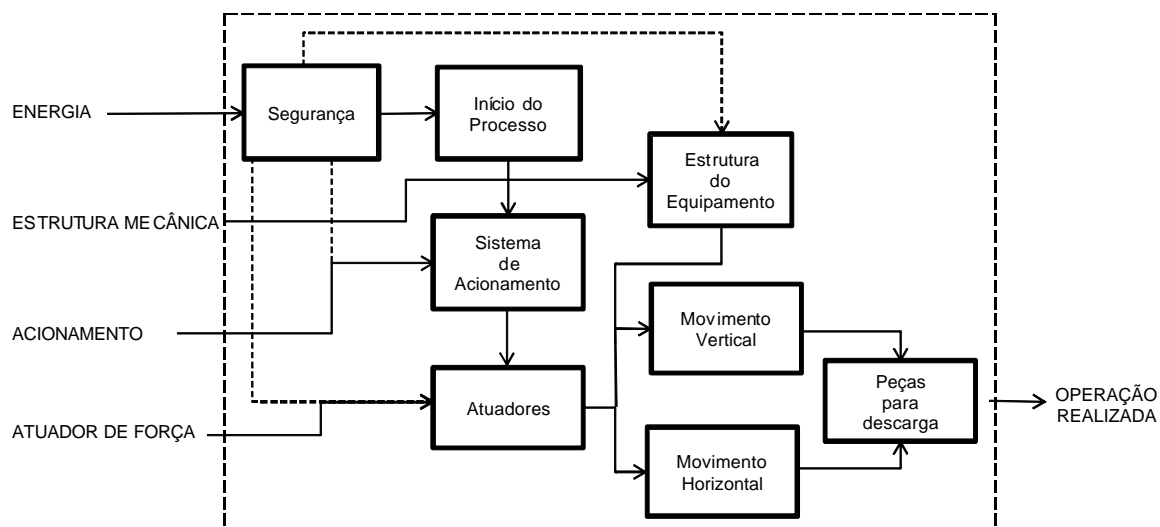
ENERGIA

Segurança

Início do Processo

Estrutura do Equipamento

ESTRUTURA ME CÂNICA

Sistema de Acionamento

ACIONAMENTO

Movimento Vertical

Peças para descarga

OPERAÇÃO REALIZADA

ATUADOR DE FORÇA

Atuadores

Movimento Horizontal